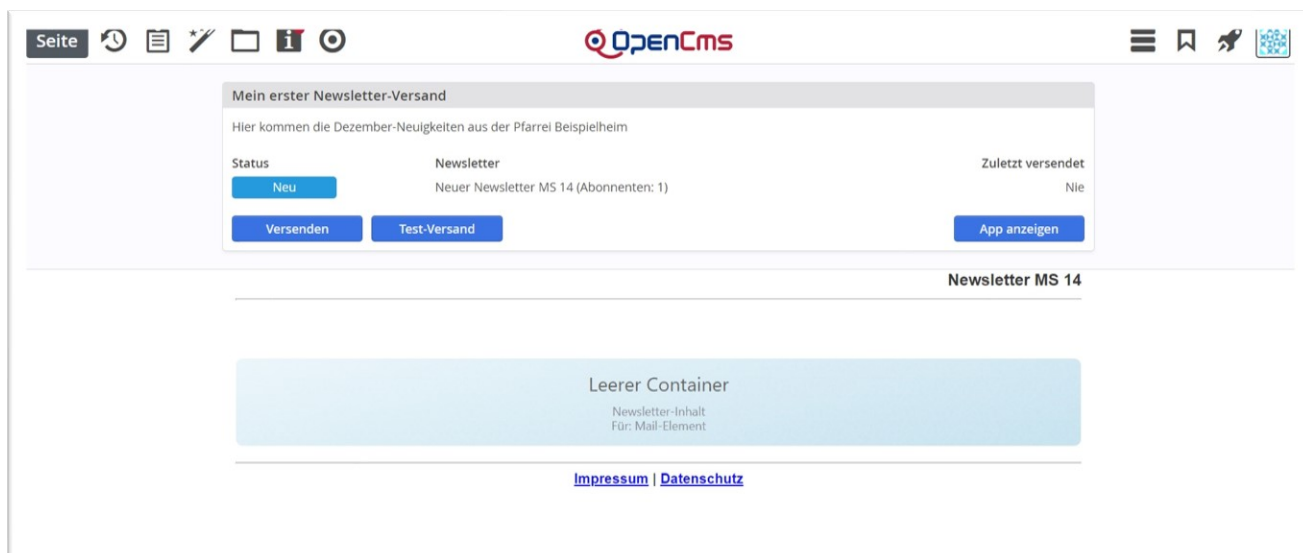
Seite

OpenCms

Mein erster Newsletter-Versand

Hier kommen die Dezember-Neuigkeiten aus der Pfarrei Beispielheim

| Status | Newsletter | Zuletzt versendet |
|---|---|---|
| Neu | Neuer Newsletter MS 14 (Abonnenten: 1) | Nie |

Versenden Test-Versand App anzeigen

Newsletter MS 14

Leerer Container
Newsletter-Inhalt
Für: Mail-Element

Impressum | Datenschutz